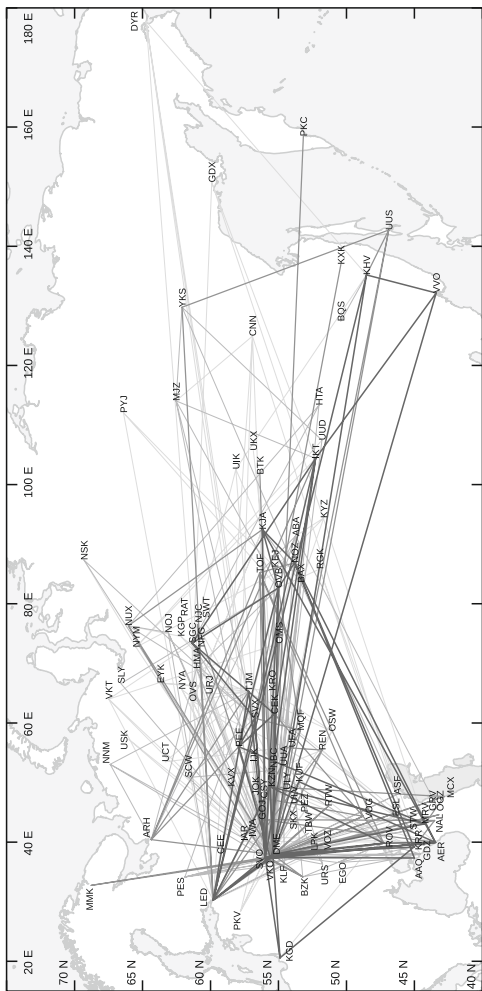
180 E
160 E
140 E
120 E
100 E
80 E
60 E
40 E
20 E
70 N
65 N
60 N
55 N
50 N
45 N
40 N
DYR
PKC
GDX
UUS
KXK
KHV
VVO
BQS
YKS
CNN
MJZ
PYJ
HTA
UUD
IKT
UKX
UIK
BTK
KYZ
ABA
KJA
NOZ
BAX
RGK
TOF
OVB
NSK
NUX
NYM
NOJ
KGP
RAT
SGC
NJC
HMA
IJK
NVT
SLY
EYK
NYA
OVS
URJ
TJM
VKT
NNM
USK
UCT
SCW
PEE
KRO
CEK
DME
MQF
OSW
REN
ARH
KVX
UFA
LED
PES
MMK
CEE
PKV
KSD
SVO
VKO
ROV
AAQ
KRR
GDZ
AER
NAL
OGZ
MCX
ASF
VOG
BZK
URS
EGO
LPK
TBW
RTW
KUF
KZN
GOJ
JOK
IAR
IWA
ULY
PEZ